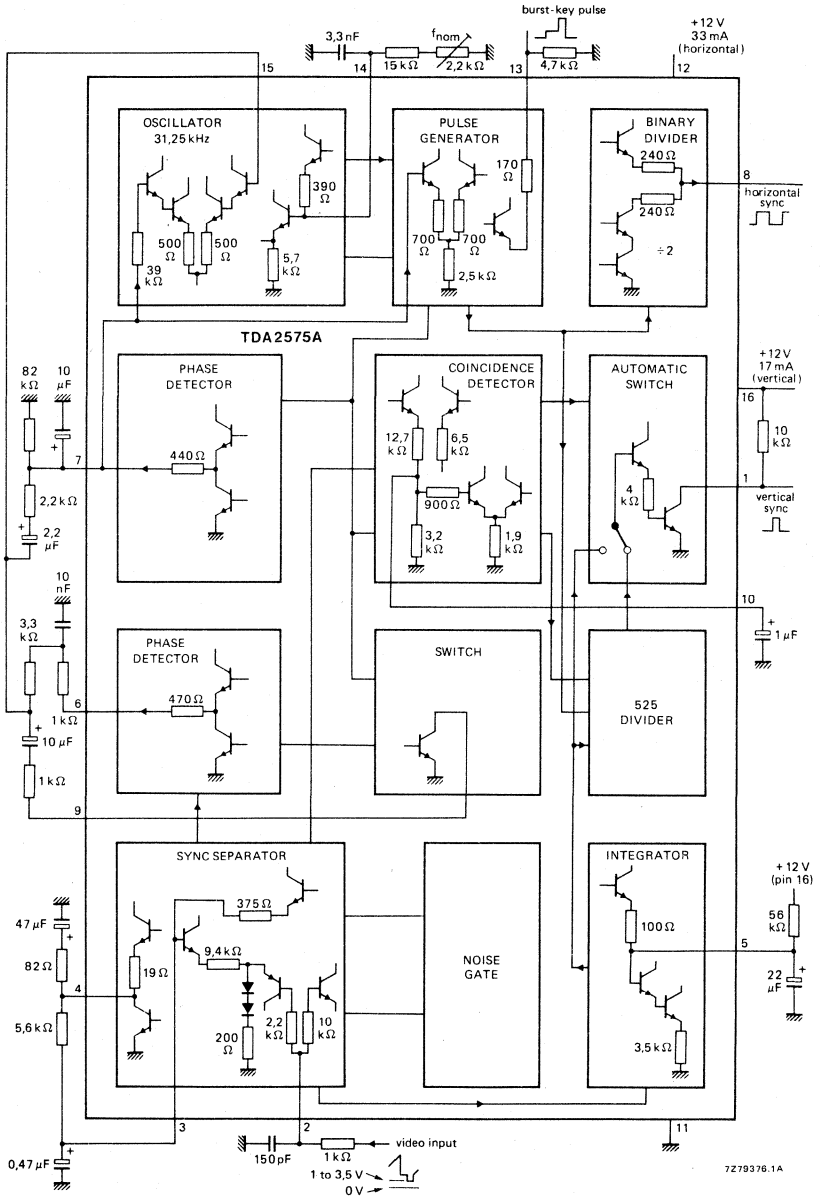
burst-key pulse

3,3 nF
$f_{nom}$
15 kΩ
2,2 kΩ
4,7 kΩ
+12 V
33 mA
(horizontal)

15
14
13
12

OSCILLATOR
31,25 kHz
500 Ω
500 Ω
39 kΩ
390 Ω
5,7 kΩ

PULSE
GENERATOR
170 Ω
700 Ω
700 Ω
2,5 kΩ

BINARY
DIVIDER
240 Ω
240 Ω
÷2
8
horizontal
sync

TDA2575A

82 kΩ
10 μF
7
2,2 kΩ
2,2 μF

PHASE
DETECTOR
440 Ω

COINCIDENCE
DETECTOR
12,7 kΩ
6,5 kΩ
900 Ω
3,2 kΩ
1,9 kΩ

AUTOMATIC
SWITCH
4 kΩ

+12 V
17 mA
(vertical)
16
10 kΩ
1
vertical
sync

10
1 μF

10 nF
3,3 kΩ
6
1 kΩ
10 μF
1 kΩ
9

PHASE
DETECTOR
470 Ω

SWITCH

525
DIVIDER

SYNC SEPARATOR
375 Ω
19 Ω
9,4 kΩ
200 Ω
2,2 kΩ
10 kΩ

NOISE
GATE

INTEGRATOR
100 Ω
3,5 kΩ

+12 V
(pin 16)
56 kΩ
5
22 μF

47 μF
82 Ω
4
5,6 kΩ
3
0,47 μF

2
150 pF
1 kΩ
video input
1 to 3,5 V
0 V
11

7Z79376.1A